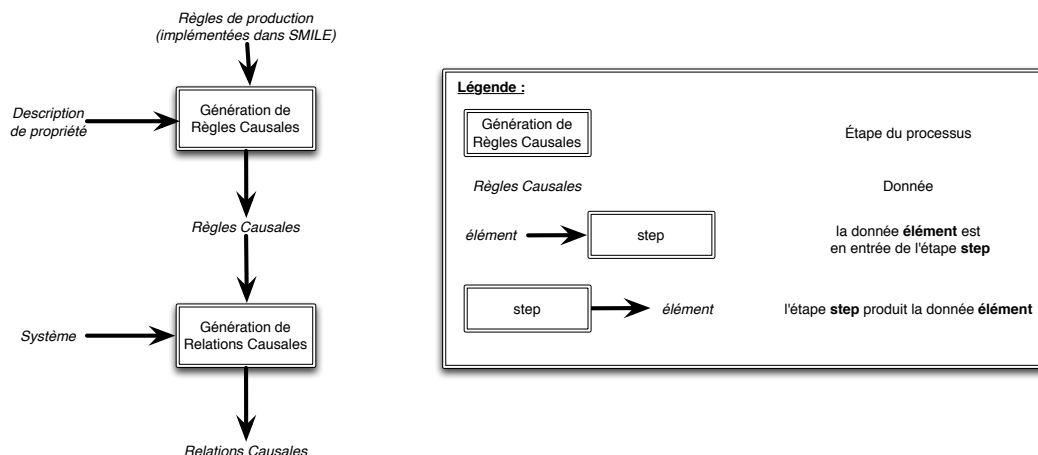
Règles de production
(implémentées dans SMILE)

Description
de propriété

Génération de
Règles Causales

Règles Causales

Système

Génération de
Relations Causales

Relations Causales

Légende :

Génération de
Règles Causales

Étape du processus

Règles Causales

Donnée

élément

step

la donnée **élément** est
en entrée de l'étape **step**

step

élément

l'étape **step** produit la donnée **élément**